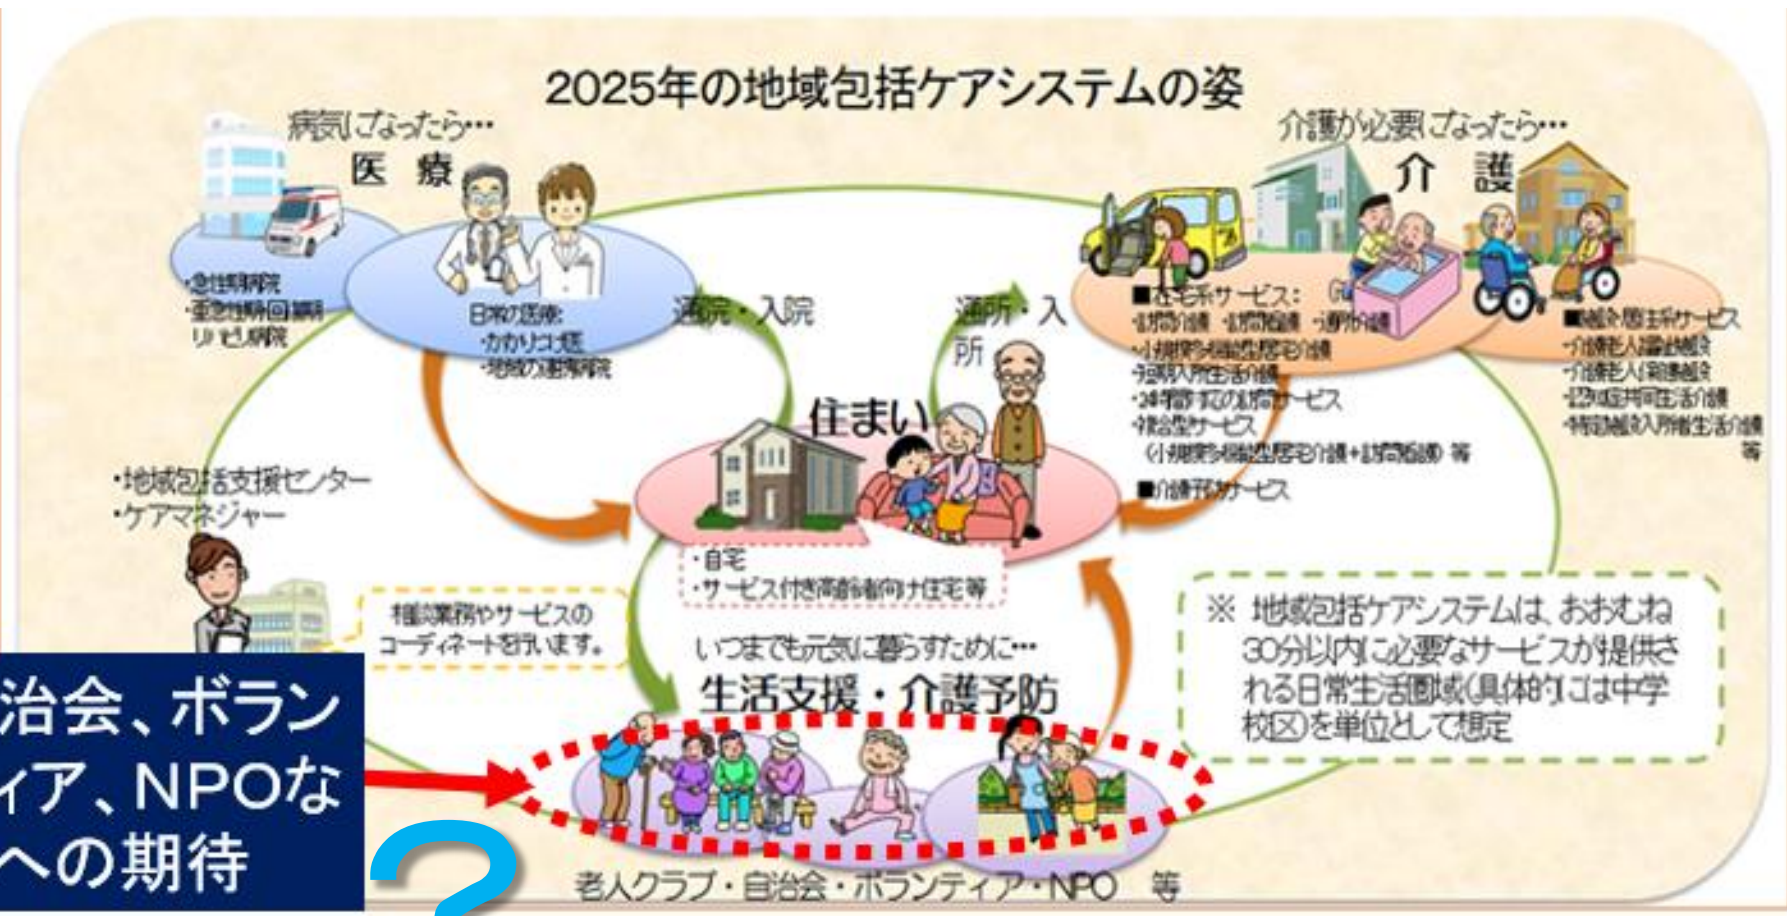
2025年の地域包括ケアシステムの姿

病気になったら…
医療

・急性期病院
・亜急性期・回復期リハビリ病院

日常の医療:
・かかりつけ医
・地域の連携病院

通院・入院

介護が必要になったら…
介護

■在宅系サービス:
・訪問介護 ・訪問看護 ・通所介護
・小規模多機能型居宅介護
・短期入所生活介護
・24時間対応の訪問サービス
・複合型サービス
(小規模多機能型居宅介護+訪問看護) 等
■介護予防サービス

■施設・居住系サービス
・介護老人福祉施設
・介護老人保健施設
・認知症共同生活介護
・特定施設入所者生活介護
等

通所・入所

住まい

・自宅
・サービス付き高齢者向け住宅等

・地域包括支援センター
・ケアマネジャー

相談業務やサービスのコーディネートを行います。

いつまでも元気に暮らすために…
生活支援・介護予防

※ 地域包括ケアシステムは、おおむね30分以内に必要なサービスが提供される日常生活圏域(具体的には中学校区)を単位として想定

老人クラブ・自治会・ボランティア・NPO 等

治会、ボラン
ィア、NPOな
への期待